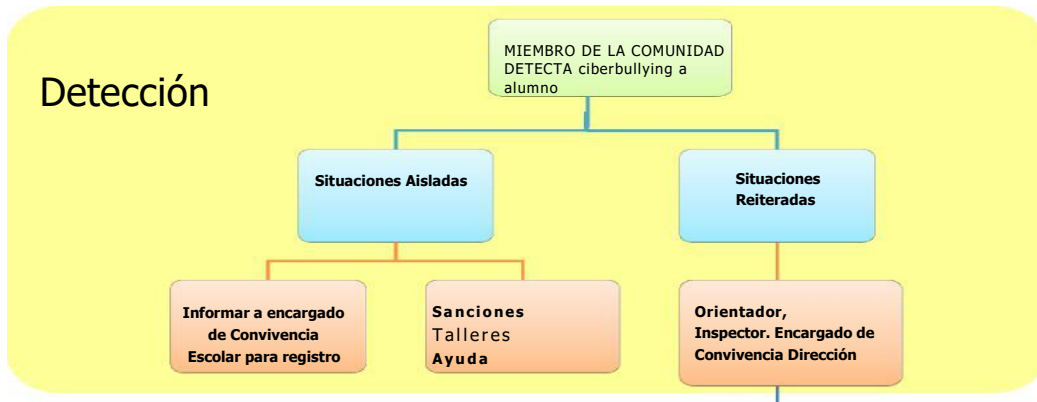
Detección

MIEMBRO DE LA COMUNIDAD DETECTA ciberbullying a alumno

Situaciones Aisladas

Situaciones Reiteradas

Informar a encargado de Convivencia Escolar para registro

Sanciones
Talleres
Ayuda

Orientador, Inspector. Encargado de Convivencia Dirección